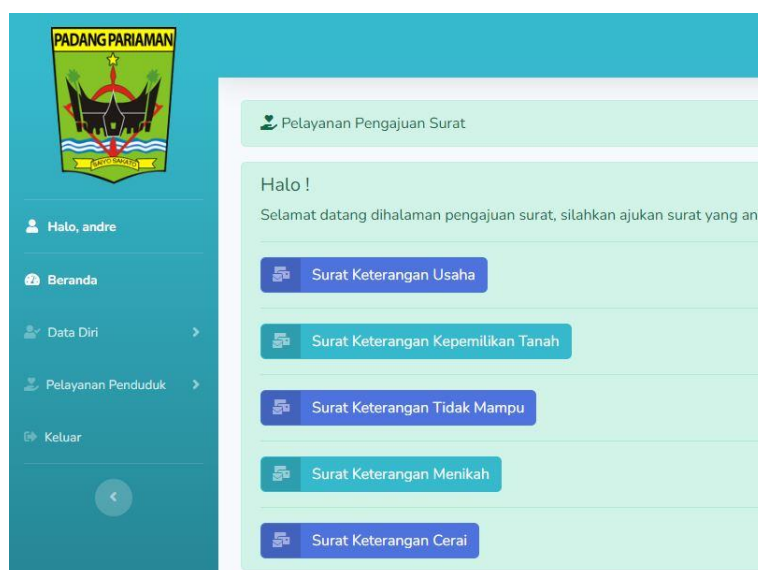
PADANG PARIAMAN

SAIYO SAKATO

Halo, andre

Beranda

Data Diri

Pelayanan Penduduk

Keluar

Pelayanan Pengajuan Surat

Halo !

Selamat datang dihalaman pengajuan surat, silahkan ajukan surat yang an

Surat Keterangan Usaha

Surat Keterangan Kepemilikan Tanah

Surat Keterangan Tidak Mampu

Surat Keterangan Menikah

Surat Keterangan Cerai